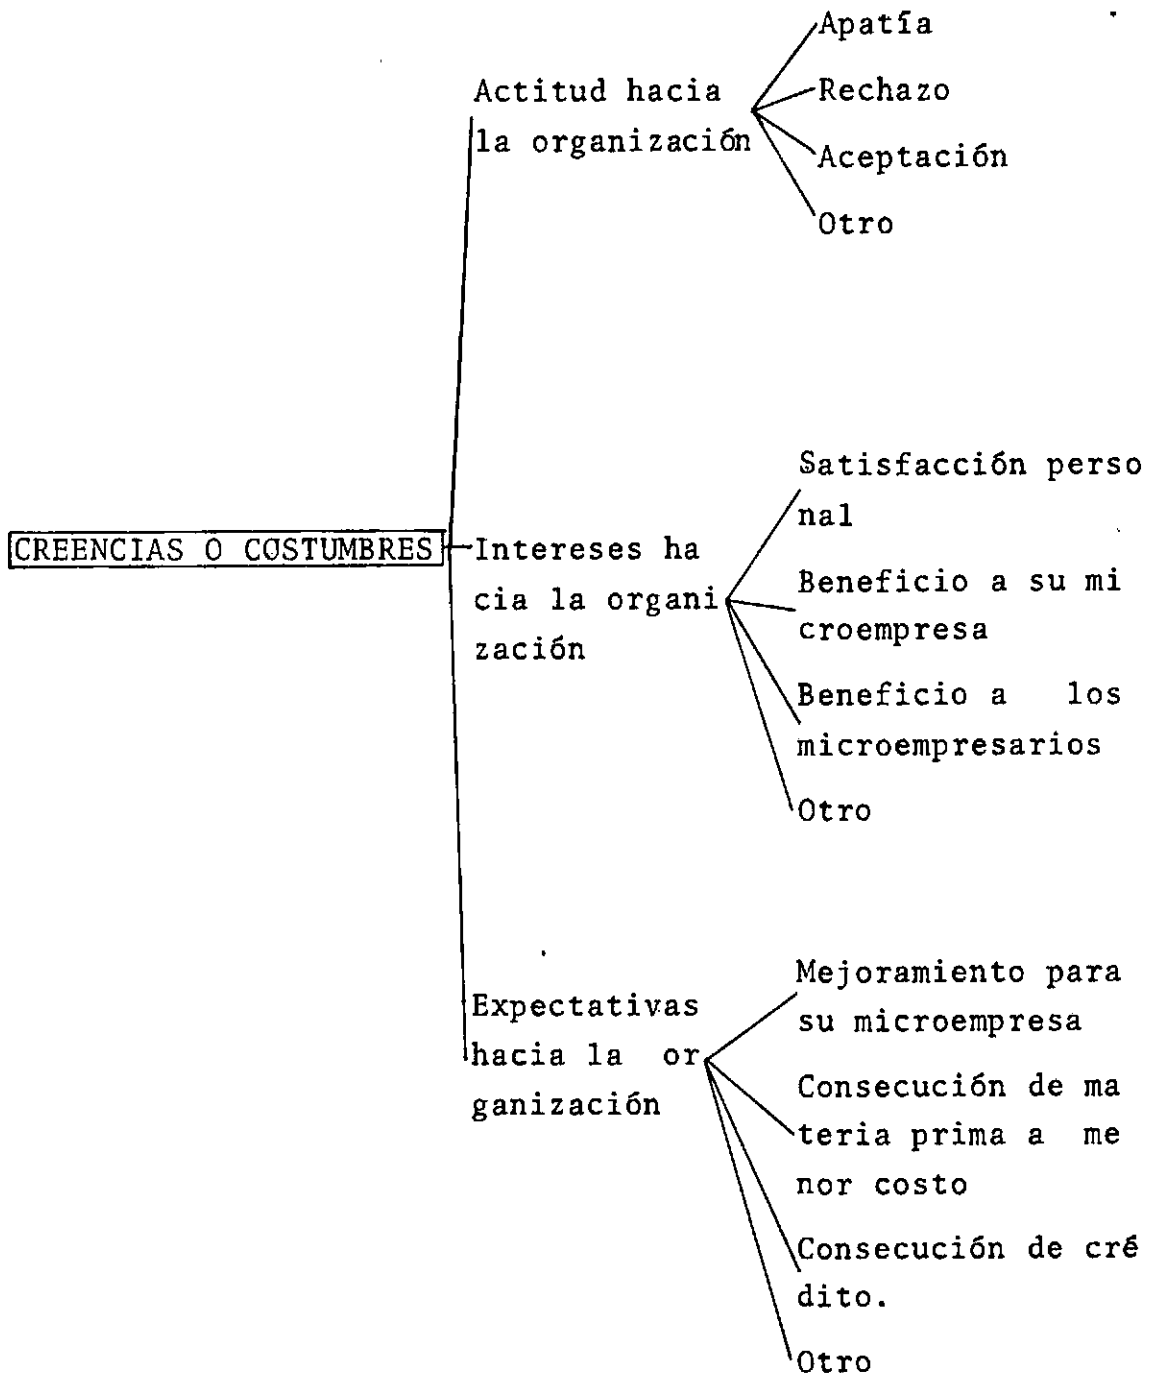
CREENCIAS O COSTUMBRES

Actitud hacia la organización

Apatía

Rechazo

Aceptación

Otro

Intereses hacia la organización

Satisfacción personal

Beneficio a su microempresa

Beneficio a los microempresarios

Otro

Expectativas hacia la organización

Mejoramiento para su microempresa

Consecución de materia prima a menor costo

Consecución de crédito.

Otro